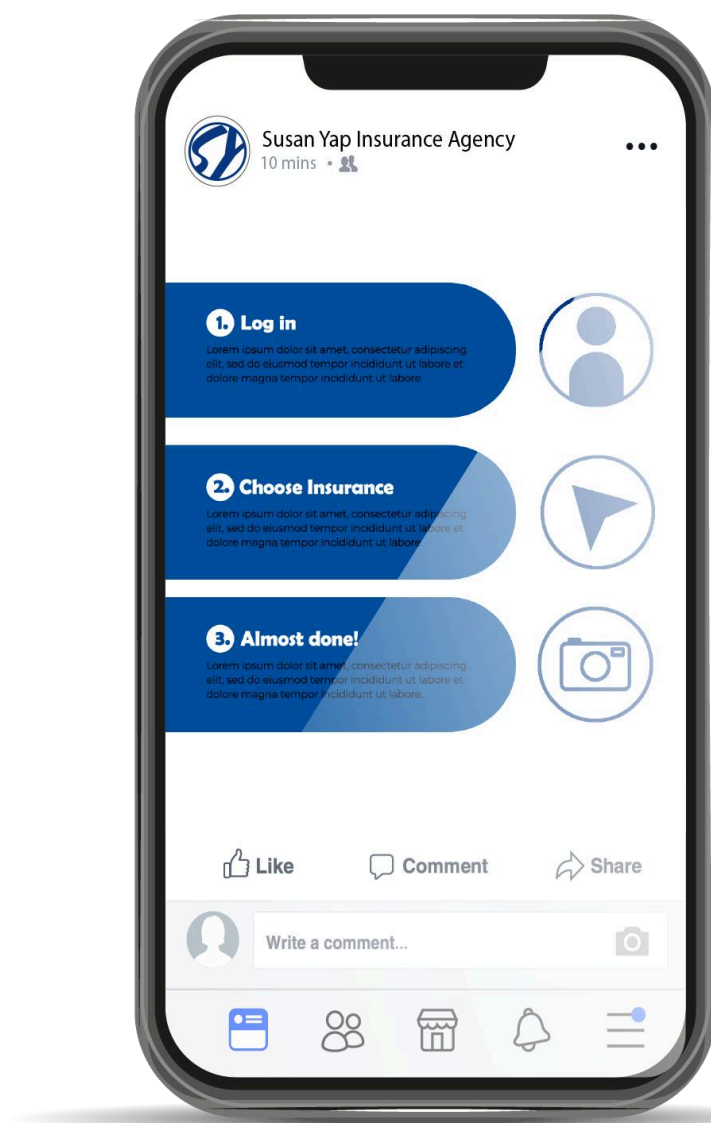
Susan Yap Insurance Agency
10 mins •

...

1. Log in
Lorem ipsum dolor sit amet, consectetur adipiscing elit, sed do eiusmod tempor incididunt ut labore et dolore magna tempor incididunt ut labore.

2. Choose Insurance
Lorem ipsum dolor sit amet, consectetur adipiscing elit, sed do eiusmod tempor incididunt ut labore et dolore magna tempor incididunt ut labore.

3. Almost done!
Lorem ipsum dolor sit amet, consectetur adipiscing elit, sed do eiusmod tempor incididunt ut labore et dolore magna tempor incididunt ut labore.

Like
Comment
Share

Write a comment...